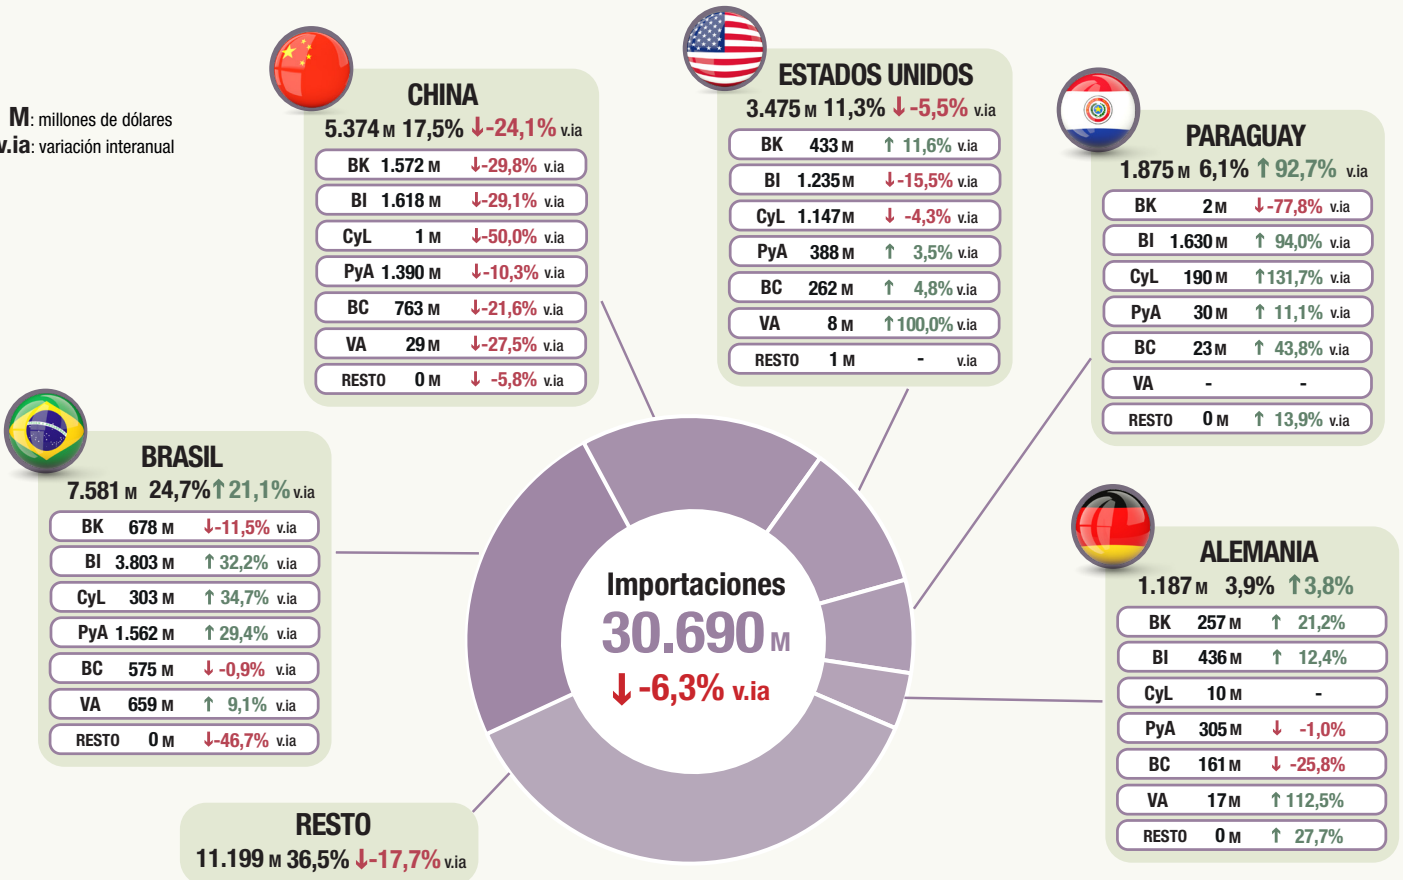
M: millones de dólares
v.ia: variación interanual

CHINA
5.374 M 17,5% ↓-24,1% v.ia

| | | |
|---|---|---|
| BK | 1.572 M | ↓-29,8% v.ia |
| BI | 1.618 M | ↓-29,1% v.ia |
| CyL | 1 M | ↓-50,0% v.ia |
| PyA | 1.390 M | ↓-10,3% v.ia |
| BC | 763 M | ↓-21,6% v.ia |
| VA | 29 M | ↓-27,5% v.ia |
| RESTO | 0 M | ↓ -5,8% v.ia |

ESTADOS UNIDOS
3.475 M 11,3% ↓-5,5% v.ia

| | | |
|---|---|---|
| BK | 433 M | ↑ 11,6% v.ia |
| BI | 1.235 M | ↓-15,5% v.ia |
| CyL | 1.147 M | ↓ -4,3% v.ia |
| PyA | 388 M | ↑ 3,5% v.ia |
| BC | 262 M | ↑ 4,8% v.ia |
| VA | 8 M | ↑100,0% v.ia |
| RESTO | 1 M | - v.ia |

PARAGUAY
1.875 M 6,1% ↑92,7% v.ia

| | | |
|---|---|---|
| BK | 2 M | ↓-77,8% v.ia |
| BI | 1.630 M | ↑ 94,0% v.ia |
| CyL | 190 M | ↑131,7% v.ia |
| PyA | 30 M | ↑ 11,1% v.ia |
| BC | 23 M | ↑ 43,8% v.ia |
| VA | - | - |
| RESTO | 0 M | ↑ 13,9% v.ia |

BRASIL
7.581 M 24,7% ↑21,1% v.ia

| | | |
|---|---|---|
| BK | 678 M | ↓-11,5% v.ia |
| BI | 3.803 M | ↑ 32,2% v.ia |
| CyL | 303 M | ↑ 34,7% v.ia |
| PyA | 1.562 M | ↑ 29,4% v.ia |
| BC | 575 M | ↓ -0,9% v.ia |
| VA | 659 M | ↑ 9,1% v.ia |
| RESTO | 0 M | ↓-46,7% v.ia |

Importaciones
30.690 M
↓-6,3% v.ia

ALEMANIA
1.187 M 3,9% ↑3,8%

| | | |
|---|---|---|
| BK | 257 M | ↑ 21,2% |
| BI | 436 M | ↑ 12,4% |
| CyL | 10 M | - |
| PyA | 305 M | ↓ -1,0% |
| BC | 161 M | ↓ -25,8% |
| VA | 17 M | ↑ 112,5% |
| RESTO | 0 M | ↑ 27,7% |

RESTO
11.199 M 36,5% ↓-17,7% v.ia